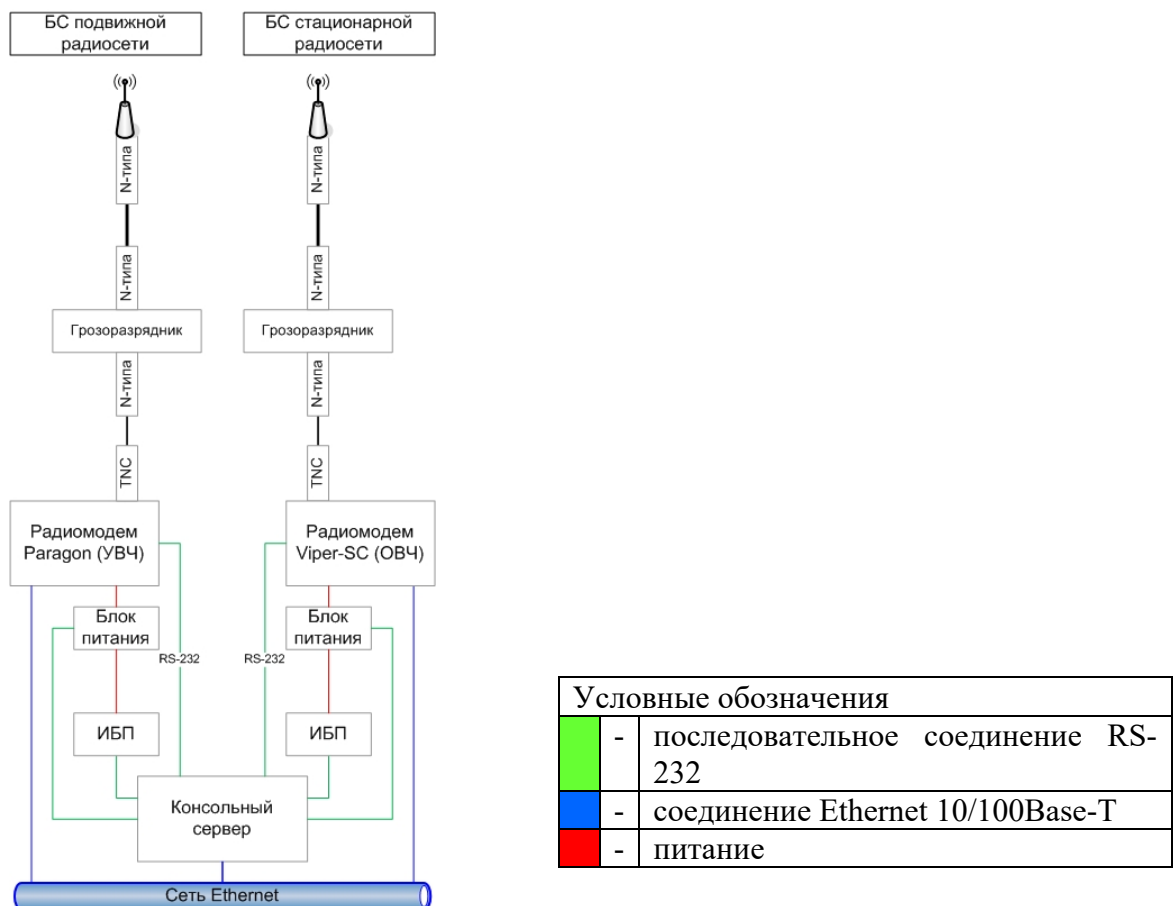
БС подвижной радиосети

БС стационарной радиосети

N-типа

N-типа

N-типа

N-типа

Грозоразрядник

Грозоразрядник

N-типа

N-типа

TNC

TNC

Радиомодем Paragon (УВЧ)

Радиомодем Viper-SC (ОВЧ)

Блок питания

Блок питания

RS-232

RS-232

ИБП

ИБП

Консольный сервер

Сеть Ethernet

| Условные обозначения | | |
|---|---|---|
| | - | последовательное соединение RS-232 |
| | - | соединение Ethernet 10/100Base-T |
| | - | питание |